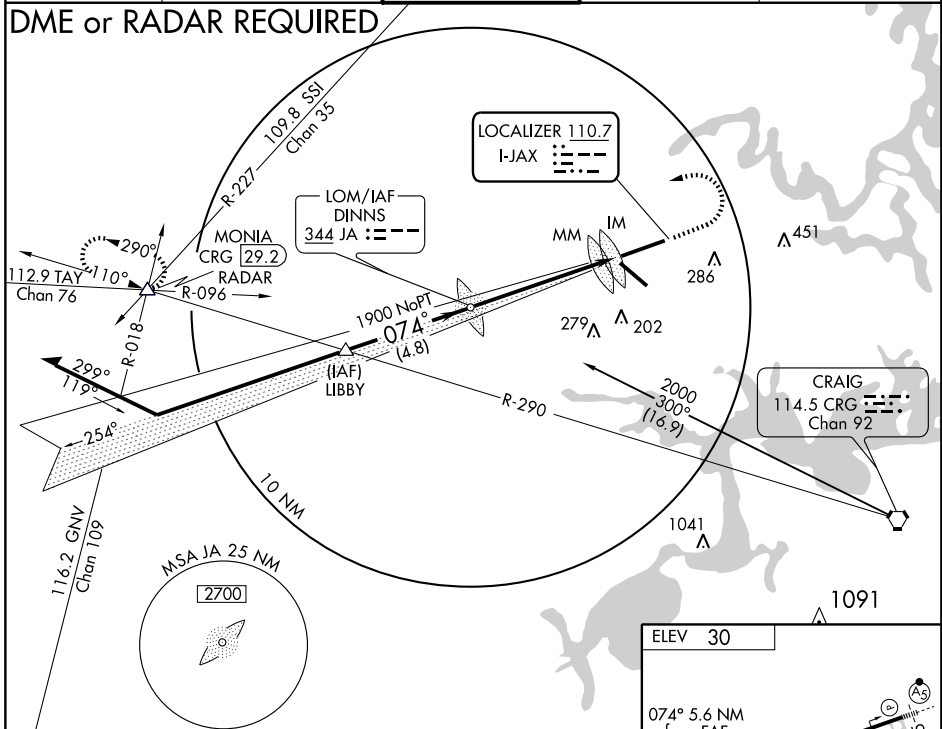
DME or RADAR REQUIRED

109.8 SSI
Chan 35

R-227

LOCALIZER 110.7
I-JAX

LOM/IAF
DINNS
344 JA

MONIA
CRG 29.2
RADAR

290°
110°

112.9 TAY
Chan 76

R-096

MM
IM

286

451

1900 NoPT
074°
(4.8)

279
202

R-018

299°
119°

(IAF)
LIBBY

254°

R-290

2000
300°
(16.9)

CRAIG
114.5 CRG
Chan 92

10 NM

116.2 GNV
Chan 109

1041

MSA JA 25 NM
2700

1091

ELEV 30

074° 5.6 NM
FAF

A5